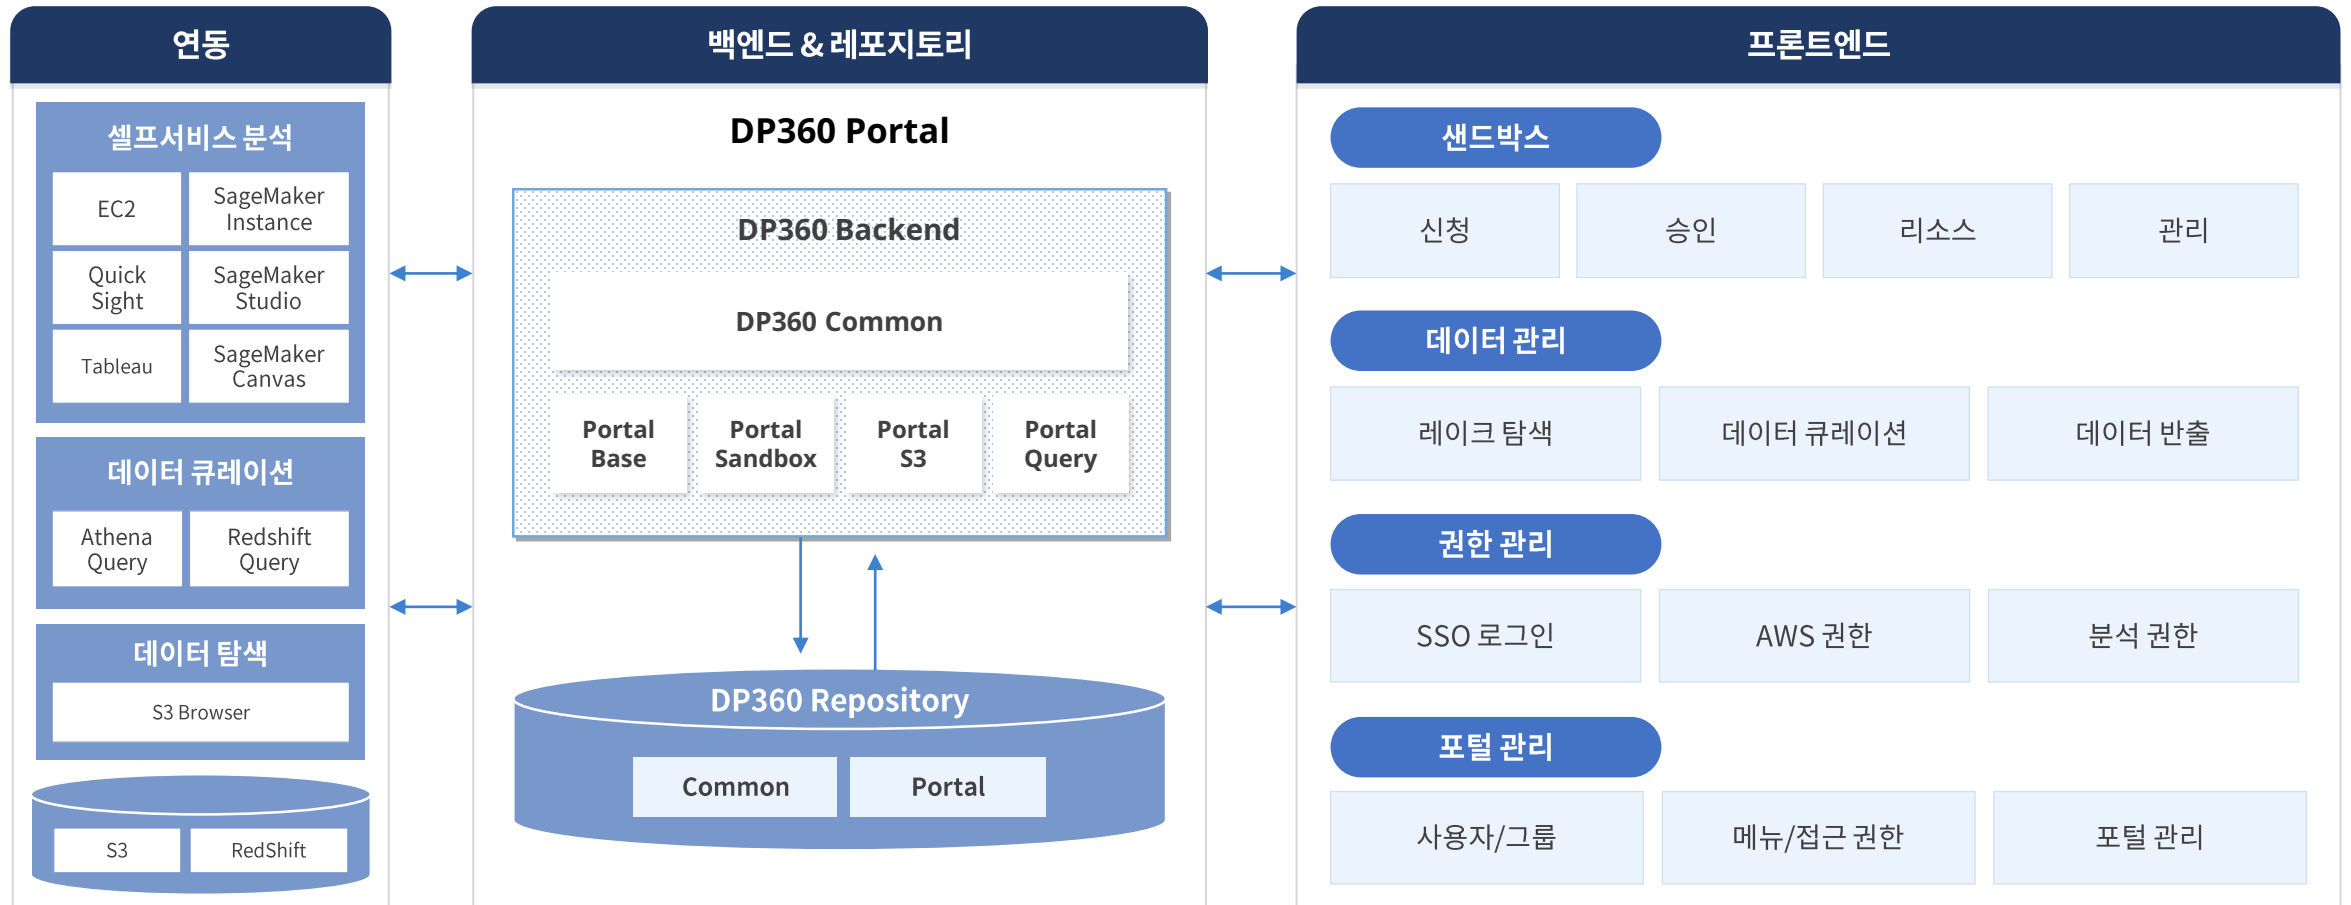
연동

셀프서비스 분석

| EC2 | SageMaker Instance |
|---|---|
| Quick Sight | SageMaker Studio |
| Tableau | SageMaker Canvas |

데이터 큐레이션

| Athena Query | Redshift Query |
|---|---|

데이터 탐색

S3 Browser

S3 RedShift

백엔드 & 레포지토리

DP360 Portal

DP360 Backend

DP360 Common

Portal Base
Portal Sandbox
Portal S3
Portal Query

DP360 Repository

Common Portal

프론트엔드

샌드박스

신청 승인 리소스 관리

데이터 관리

레이크 탐색 데이터 큐레이션 데이터 반출

권한 관리

SSO 로그인 AWS 권한 분석 권한

포털 관리

사용자/그룹 메뉴/접근 권한 포털 관리